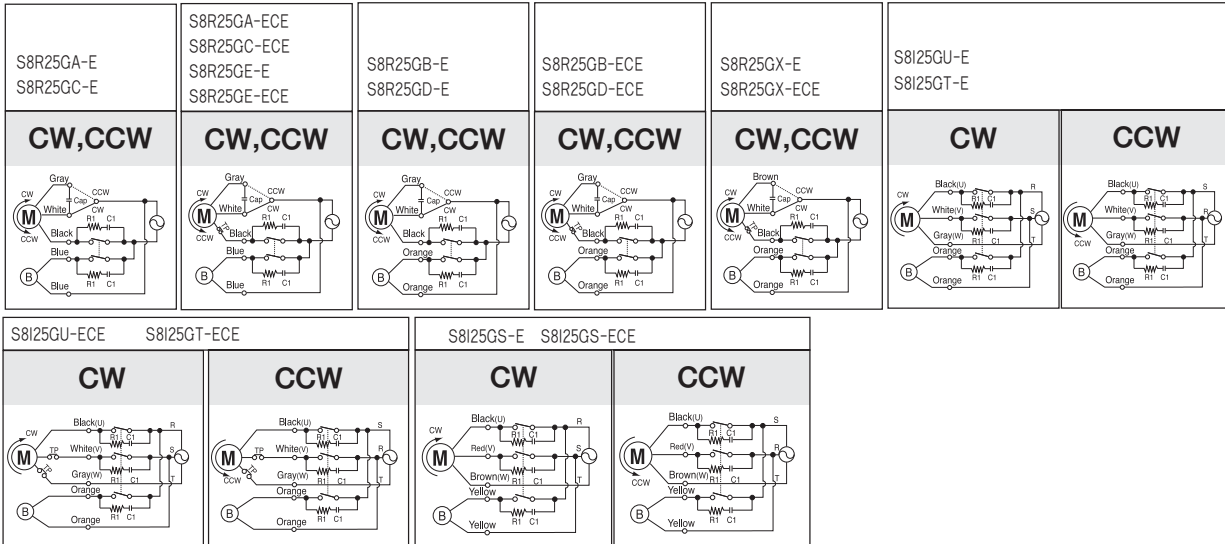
S8R25GA-E
S8R25GC-E

CW,CCW

Gray, CW, CCW, Cap, CW, M, White, CCW, R1, C1, Black, Blue, B, R1, C1, Blue

S8R25GA-ECE
S8R25GC-ECE
S8R25GE-E
S8R25GE-ECE

CW,CCW

Gray, CW, CCW, Cap, CW, M, White, TP, CCW, R1, C1, Black, Blue, B, R1, C1, Blue

S8R25GB-E
S8R25GD-E

CW,CCW

Gray, CW, CCW, Cap, CW, M, White, CCW, R1, C1, Black, Orange, B, R1, C1, Orange

S8R25GB-ECE
S8R25GD-ECE

CW,CCW

Gray, CW, CCW, Cap, CW, M, White, TP, CCW, R1, C1, Black, Orange, B, R1, C1, Orange

S8R25GX-E
S8R25GX-ECE

CW,CCW

Brown, CW, CCW, Cap, CW, M, White, TP, CCW, R1, C1, Black, Orange, B, R1, C1, Orange

S8I25GU-E
S8I25GT-E

CW

CW, Black(U), R, R1, C1, M, White(V), S, Gray(W), T, Orange, B, R1, C1, Orange

CCW

Black(U), S, R1, C1, M, White(V), R, CCW, Gray(W), T, Orange, B, R1, C1, Orange

S8I25GU-ECE S8I25GT-ECE

CW

CW, Black(U), R, TP, White(V), R1, C1, M, S, TP, Gray(W), T, Orange, B, R1, C1, Orange

CCW

Black(U), S, TP, White(V), R1, C1, M, R, TP, CCW, Gray(W), T, Orange, B, R1, C1, Orange

S8I25GS-E S8I25GS-ECE

CW

CW, Black(U), R, Red(V), R1, C1, M, S, Brown(W), T, Yellow, B, R1, C1, Yellow

CCW

Black(U), S, Red(V), R1, C1, M, R, CCW, Brown(W), T, Yellow, B, R1, C1, Yellow